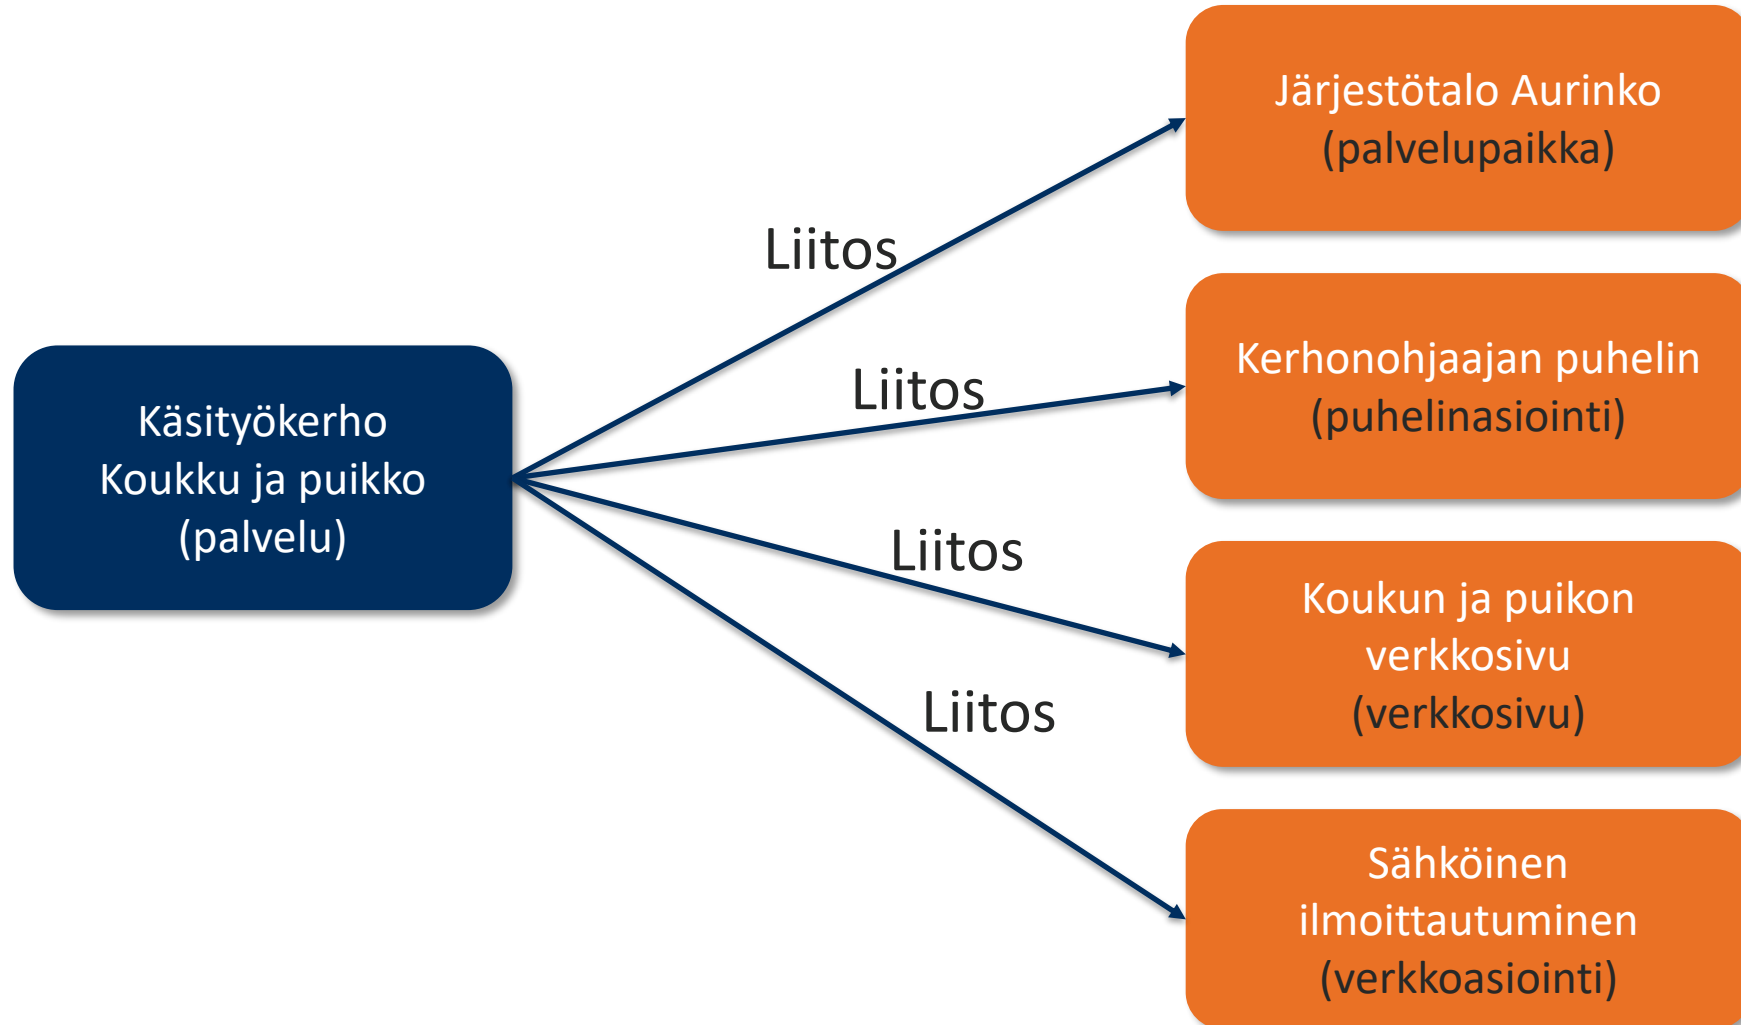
Käsityökerho
Koukku ja puikko
(palvelu)

Liitos

Liitos

Liitos

Liitos

Järjestötalo Aurinko
(palvelupaikka)

Kerhonohjaajan puhelin
(puhelinasiointi)

Koukun ja puikon
verkkosivu
(verkkosivu)

Sähköinen
ilmoittautuminen
(verkkoasiointi)